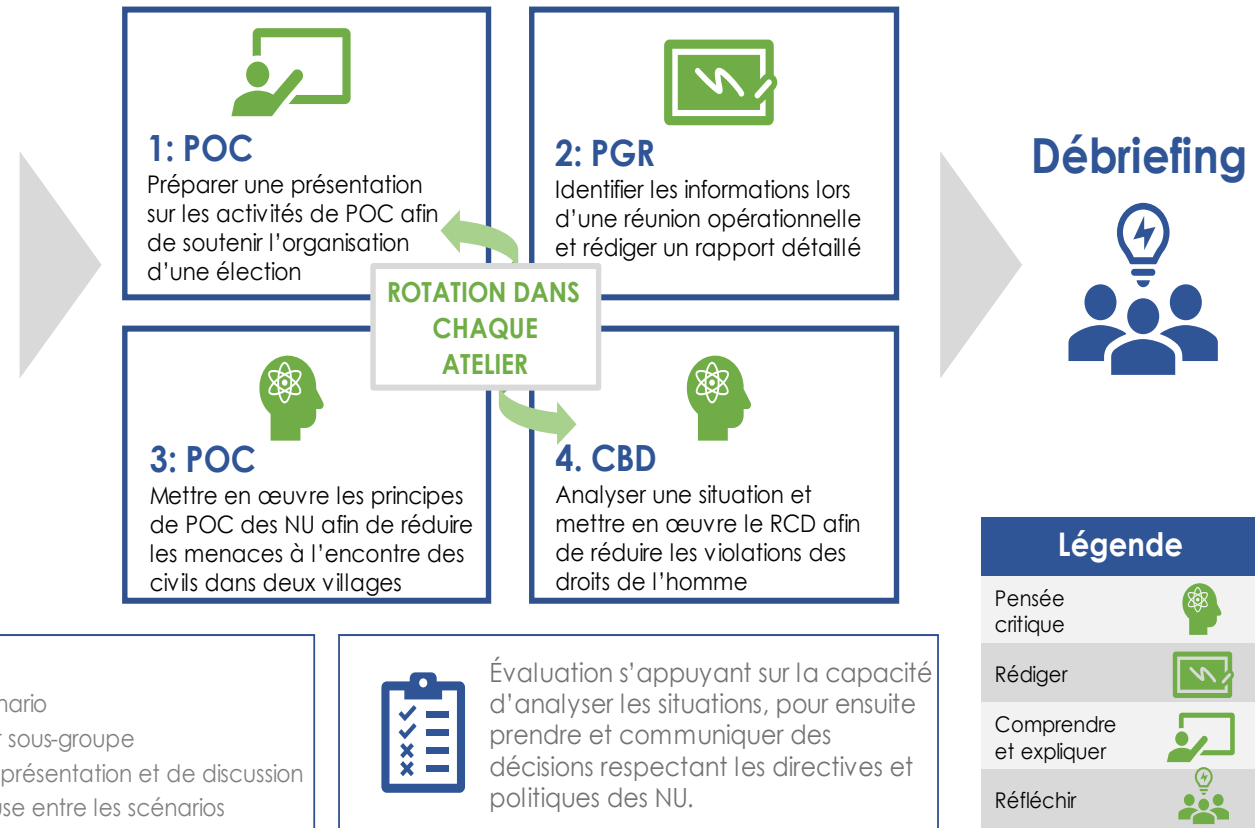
1: POC
Préparer une présentation sur les activités de POC afin de soutenir l'organisation d'une élection

2: PGR
Identifier les informations lors d'une réunion opérationnelle et rédiger un rapport détaillé

ROTATION DANS CHAQUE ATELIER

3: POC
Mettre en œuvre les principes de POC des NU afin de réduire les menaces à l'encontre des civils dans deux villages

4. CBD
Analyser une situation et mettre en œuvre le RCD afin de réduire les violations des droits de l'homme

Débriefing

nario
r sous-groupe
présentation et de discussion
use entre les scénarios

Évaluation s'appuyant sur la capacité d'analyser les situations, pour ensuite prendre et communiquer des décisions respectant les directives et politiques des NU.

| Légende |
|---|
| Pensée critique |
| Rédiger |
| Comprendre et expliquer |
| Réfléchir |